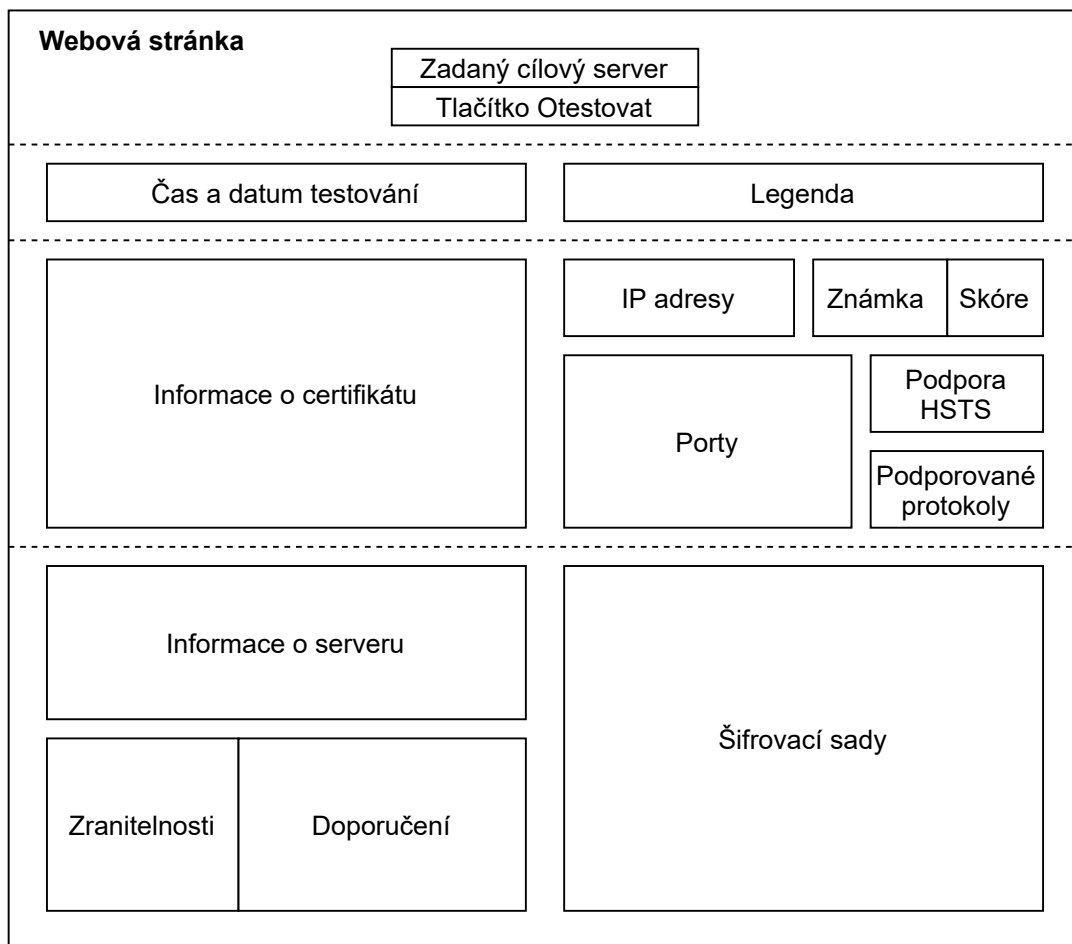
Webová stránka

Zadaný cílový server

Tlačítko Otestovat

Čas a datum testování

Legenda

Informace o certifikátu

IP adresy

Známka

Skóre

Porty

Podpora HSTS

Podporované protokoly

Informace o serveru

Šifrovací sady

Zranitelnosti

Doporučení